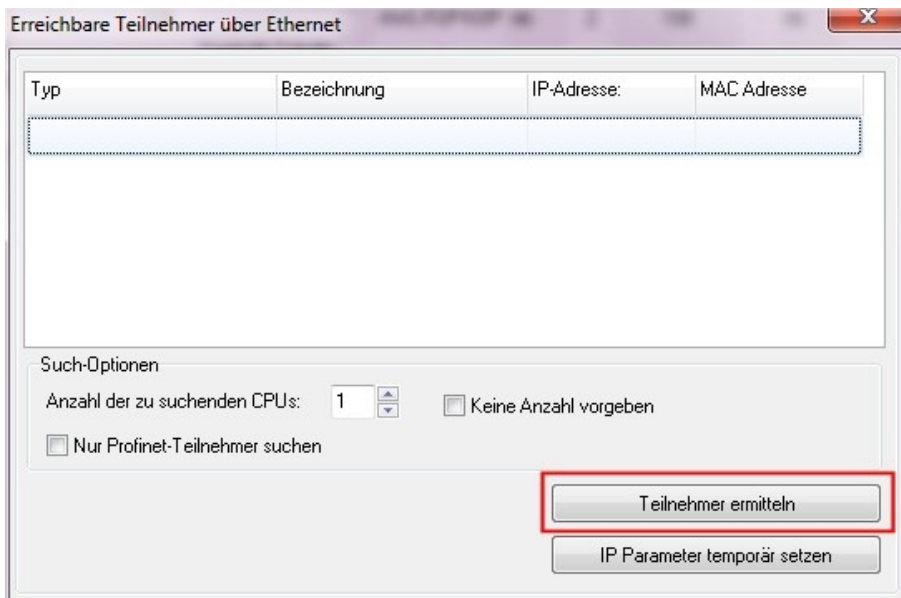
Erreichbare Teilnehmer über Ethernet

| Typ | Bezeichnung | IP-Adresse: | MAC Adresse |
|---|---|---|---|
| | | | |

Such-Optionen

Anzahl der zu suchenden CPUs: 1

Keine Anzahl vorgeben

Nur Profinet-Teilnehmer suchen

Teilnehmer ermitteln

IP Parameter temporär setzen